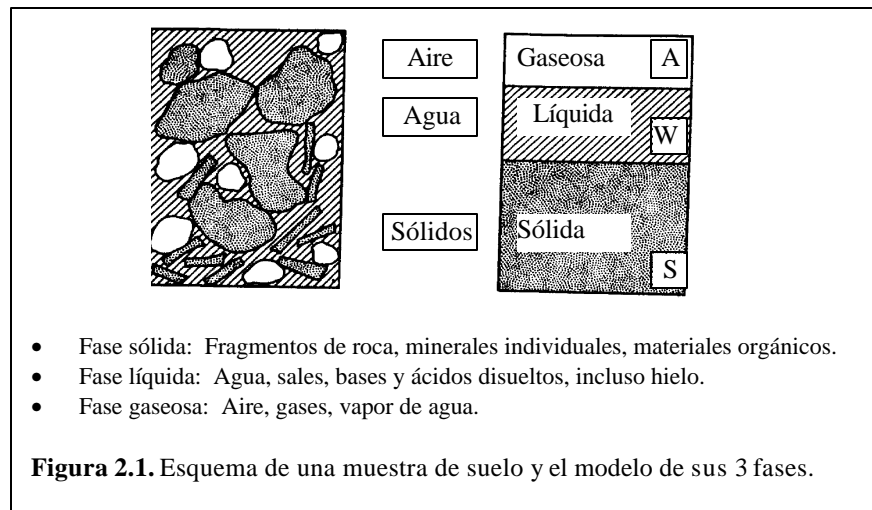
Aire

Agua

Sólidos

Gaseosa A

Líquida W

Sólida S

- Fase sólida: Fragmentos de roca, minerales individuales, materiales orgánicos.
- Fase líquida: Agua, sales, bases y ácidos disueltos, incluso hielo.
- Fase gaseosa: Aire, gases, vapor de agua.

**Figura 2.1.** Esquema de una muestra de suelo y el modelo de sus 3 fases.